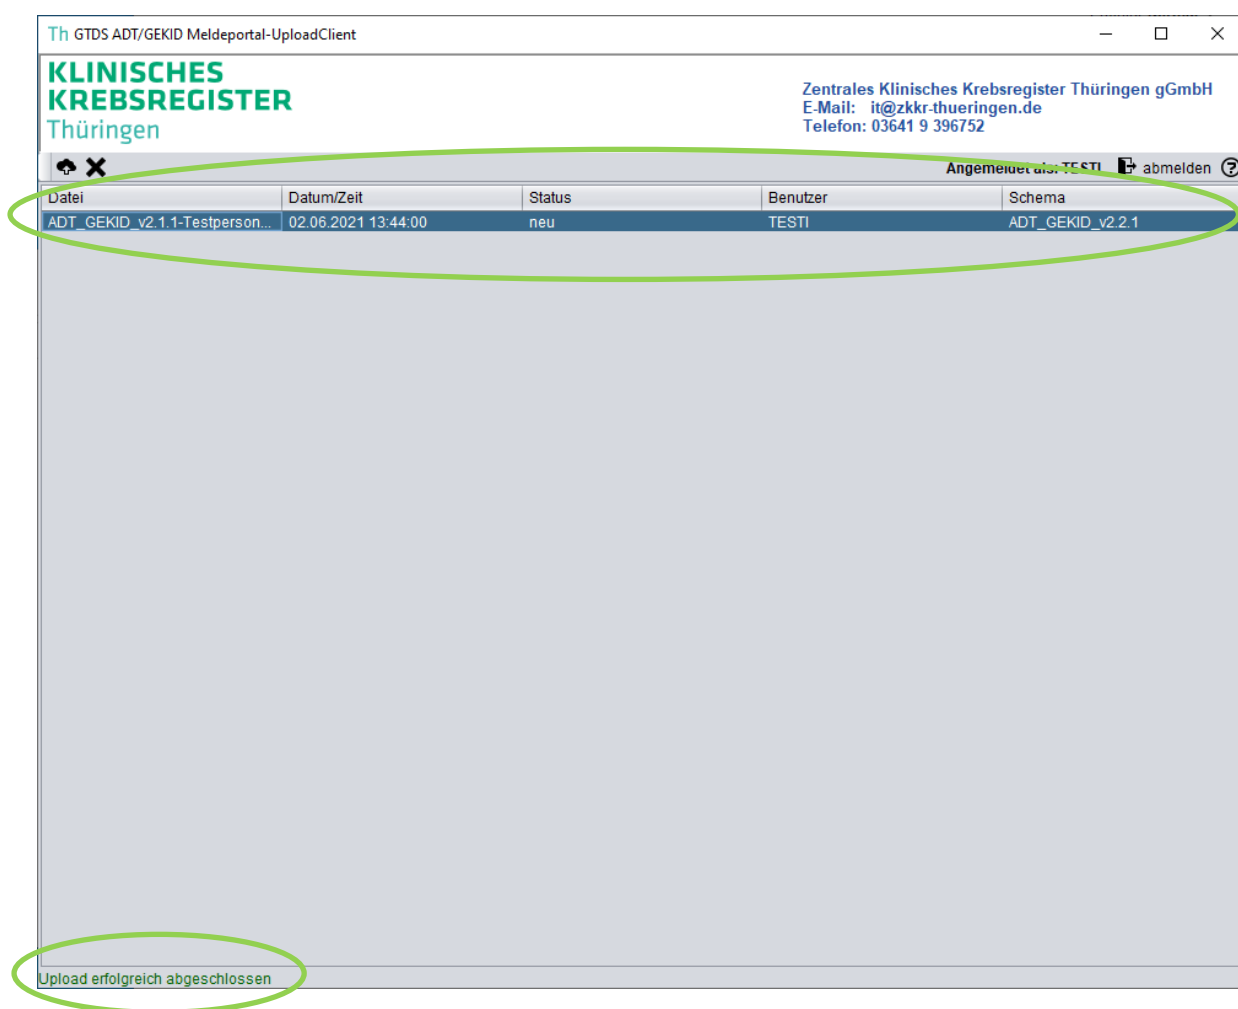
Th GTDS ADT/GEKID Meldeportal-UploadClient

KLINISCHES
KREBSREGISTER
Thüringen

Zentrales Klinisches Krebsregister Thüringen gGmbH
E-Mail: it@zkkr-thueringen.de
Telefon: 03641 9 396752

Angemeldet als: TESTI abmelden

| Datei | Datum/Zeit | Status | Benutzer | Schema |
|---|---|---|---|---|
| ADT_GEKID_v2.1.1-Testperson... | 02.06.2021 13:44:00 | neu | TESTI | ADT_GEKID_v2.2.1 |

Upload erfolgreich abgeschlossen